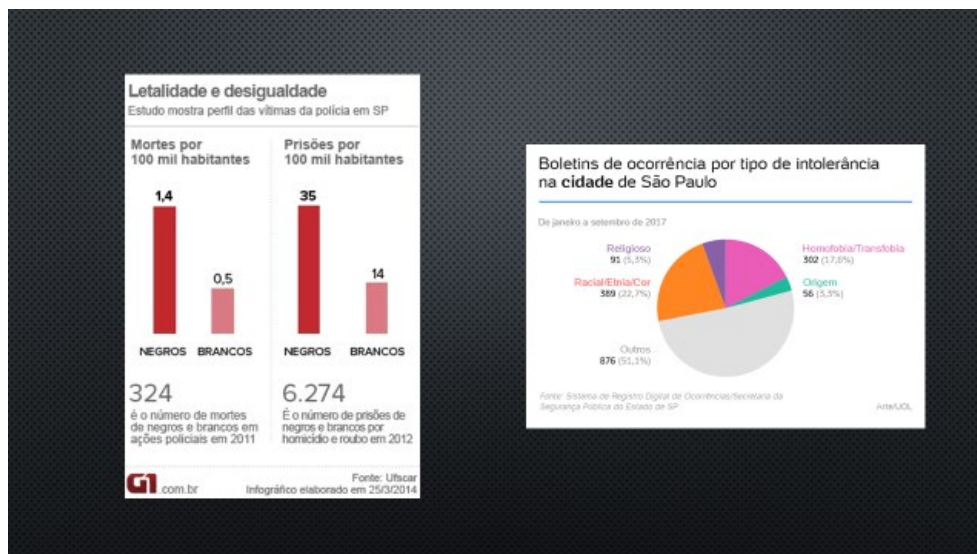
Letalidade e desigualdade
Estudo mostra perfil das vítimas da polícia em SP

Mortes por 100 mil habitantes

1,4
0,5

NEGROS BRANCOS

324
é o número de mortes de negros e brancos em ações policiais em 2011

Prisões por 100 mil habitantes

35
14

NEGROS BRANCOS

6.274
É o número de prisões de negros e brancos por homicídio e roubo em 2012

G1.com.br
Fonte: Ufscar
Infográfico elaborado em 25/3/2014

Boletins de ocorrência por tipo de intolerância na cidade de São Paulo

De janeiro a setembro de 2017

Religioso 91 (5,3%)
Homofobia/Transfobia 302 (17,6%)
Racial/Etnia/Cor 389 (22,7%)
Origem 56 (3,3%)
Outros 876 (51,1%)

Fonte: Sistema de Registro Digital de Ocorrências/Secretaria da Segurança Pública do Estado de SP
Arte/UOL